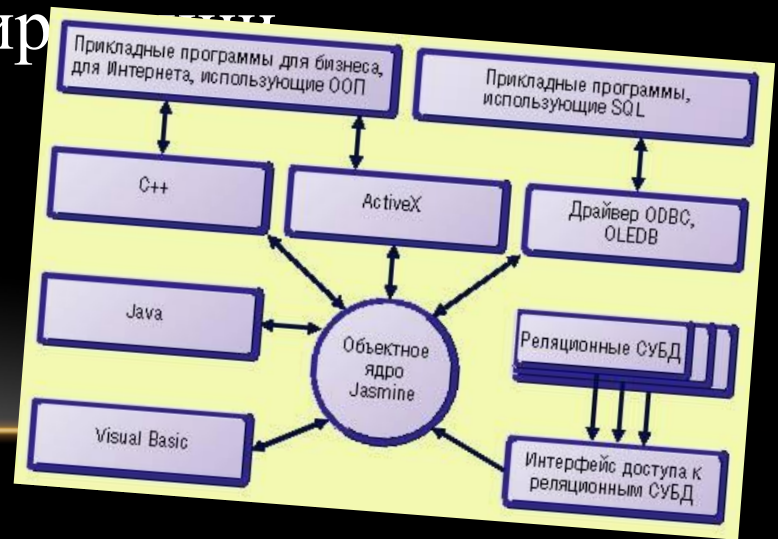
ир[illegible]

Прикладные программы для бизнеса, для Интернета, использующие ООП

Прикладные программы, использующие SQL

C++

ActiveX

Драйвер ODBC, OLEDB

Java

Объектное ядро Jasmine

Реляционные СУБД

Visual Basic

Интерфейс доступа к реляционным СУБД